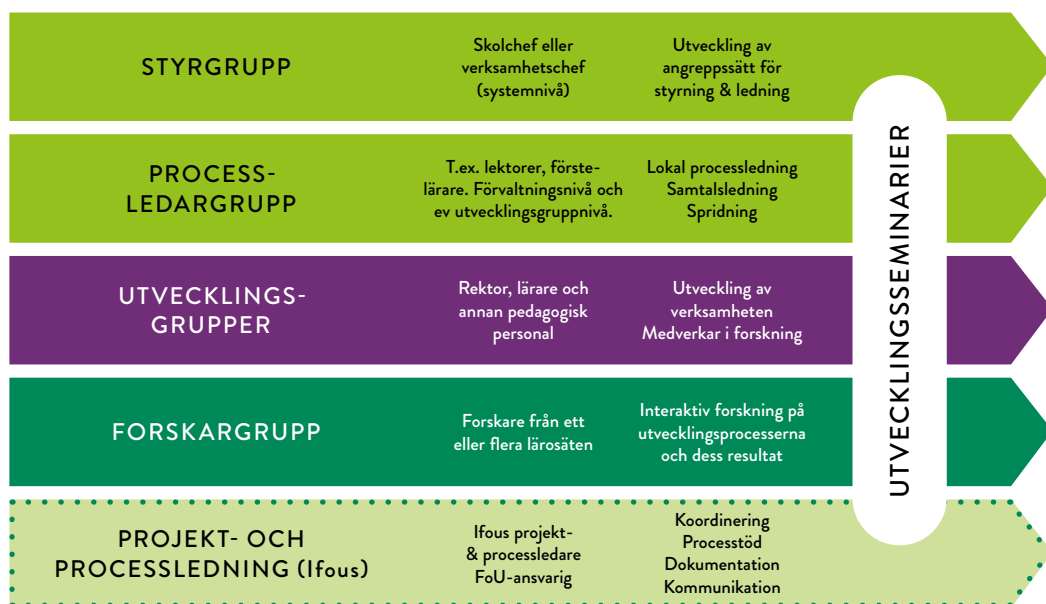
STYRGRUPP

Skolchef eller verksamhetschef (systemnivå)

Utveckling av angreppssätt för styrning & ledning

PROCESS-LEDARGRUPP

T.ex. lektorer, förstelärare. Förvaltningsnivå och ev utvecklingsgruppnivå.

Lokal processledning
Samtalsledning
Spridning

UTVECKLINGS-GRUPPER

Rektor, lärare och annan pedagogisk personal

Utveckling av verksamheten
Medverkar i forskning

FORSKARGRUPP

Forskare från ett eller flera lärosäten

Interaktiv forskning på utvecklingsprocesserna och dess resultat

PROJEKT- OCH PROCESSLEDNING (Ifous)

Ifous projekt- & processledare
FoU-ansvarig

Koordinering
Processtöd
Dokumentation
Kommunikation

UTVECKLINGSSEMINARIER